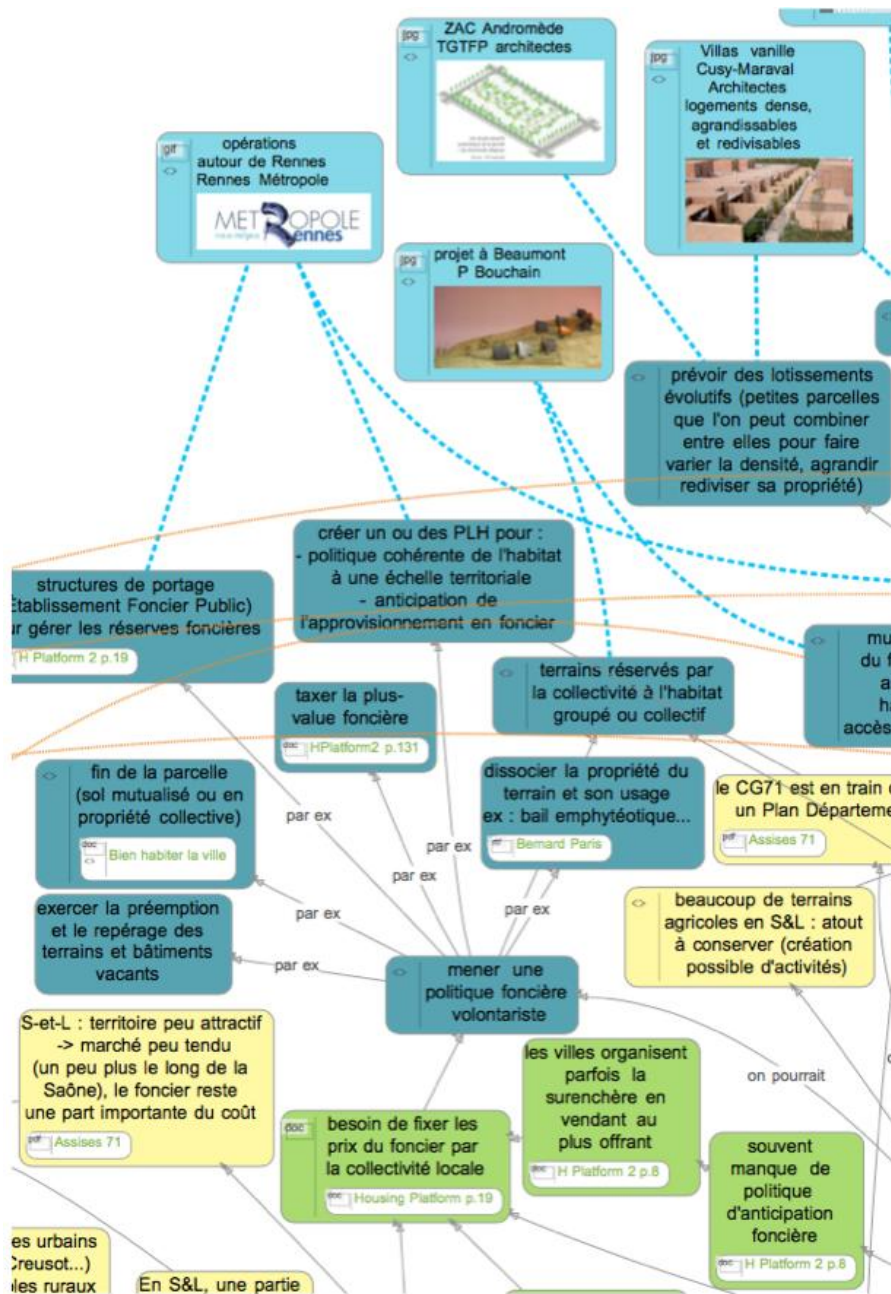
ZAC Andromède
TGTFP architectes

jpg

Villas vanille
Cusy-Maraval
Architectes
logements dense, agrandissables et redivisables

jpg

gif

opérations autour de Rennes
Rennes Métropole

METROPOLE Rennes

jpg

projet à Beaumont
P Bouchain

prévoir des lotissements évolutifs (petites parcelles que l'on peut combiner entre elles pour faire varier la densité, agrandir rediviser sa propriété)

créer un ou des PLH pour :
- politique cohérente de l'habitat à une échelle territoriale
- anticipation de l'approvisionnement en foncier

structures de portage
Établissement Foncier Public)
ur gérer les réserves foncières

H Platform 2 p.19

terrains réservés par la collectivité à l'habitat groupé ou collectif

mu
du f
a
ha
accès

taxer la plus-value foncière

HPlatform2 p.131

fin de la parcelle (sol mutualisé ou en propriété collective)

Bien habiter la ville

dissocier la propriété du terrain et son usage
ex : bail emphytéotique...

Bernard Paris

le CG71 est en train
un Plan Départeme

Assises 71

par ex

par ex

par ex

par ex

par ex

beaucoup de terrains agricoles en S&L : atout à conserver (création possible d'activités)

exercer la préemption et le repérage des terrains et bâtiments vacants

mener une politique foncière volontariste

S-et-L : territoire peu attractif
-> marché peu tendu
(un peu plus le long de la Saône), le foncier reste une part importante du coût

Assises 71

les villes organisent parfois la surenchère en vendant au plus offrant

H Platform 2 p.8

on pourrait

besoin de fixer les prix du foncier par la collectivité locale

Housing Platform p.19

souvent manque de politique d'anticipation foncière

H Platform 2 p.8

es urbains
Creusot...)
les ruraux

En S&L, une partie